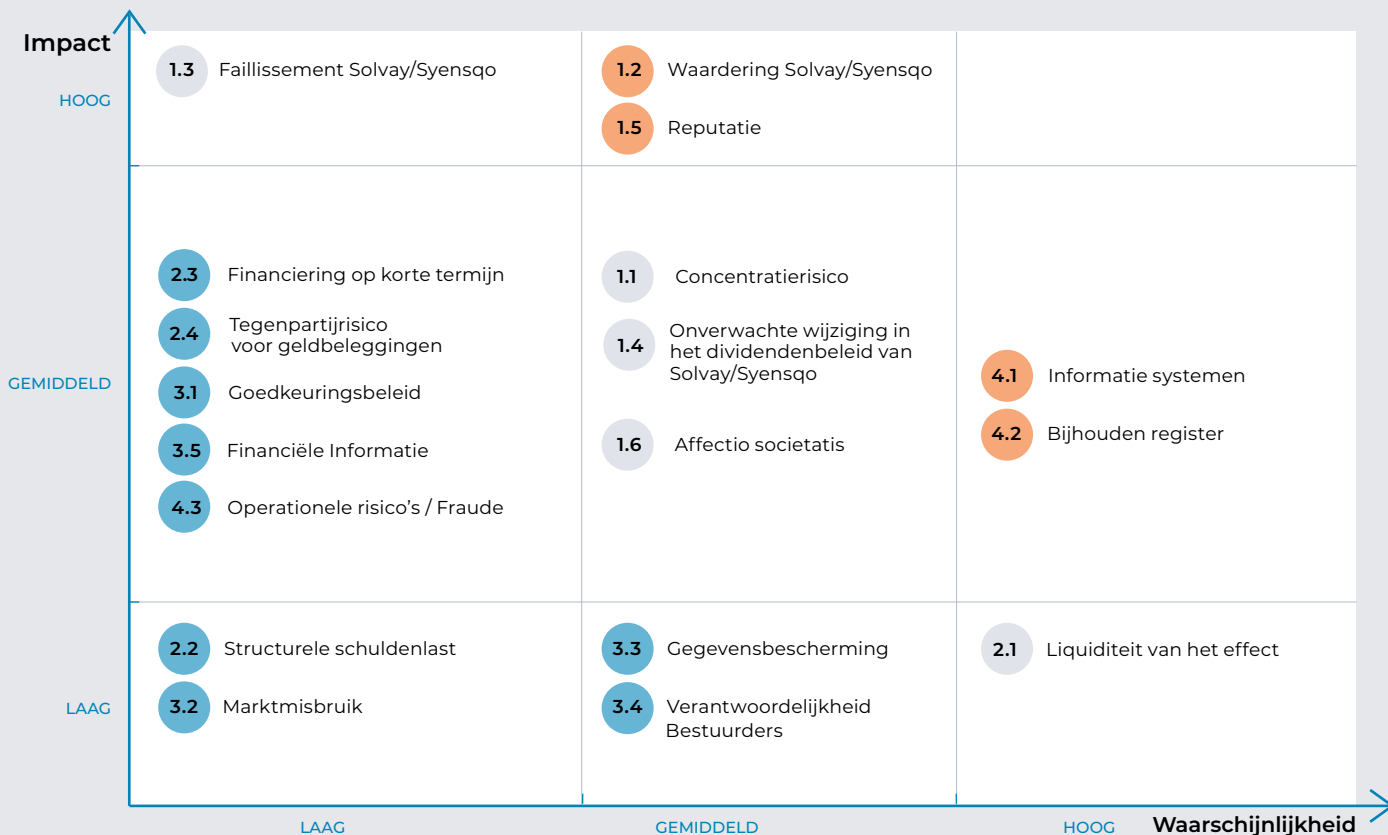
Impact

HOOG

GEMIDDELD

LAAG

1.3 Faillissement Solvay/Syensqo

1.2 Waardering Solvay/Syensqo

1.5 Reputatie

2.3 Financiering op korte termijn

2.4 Tegenpartijrisico voor geldbeleggingen

3.1 Goedkeuringsbeleid

3.5 Financiële Informatie

4.3 Operationele risico's / Fraude

1.1 Concentratierisico

1.4 Onverwachte wijziging in het dividendenbeleid van Solvay/Syensqo

1.6 Affectio societatis

4.1 Informatie systemen

4.2 Bijhouden register

2.2 Structurele schuldenlast

3.2 Marktmisbruik

3.3 Gegevensbescherming

3.4 Verantwoordelijkheid Bestuurders

2.1 Liquiditeit van het effect

LAAG

GEMIDDELD

HOOG

Waarschijnlijkheid